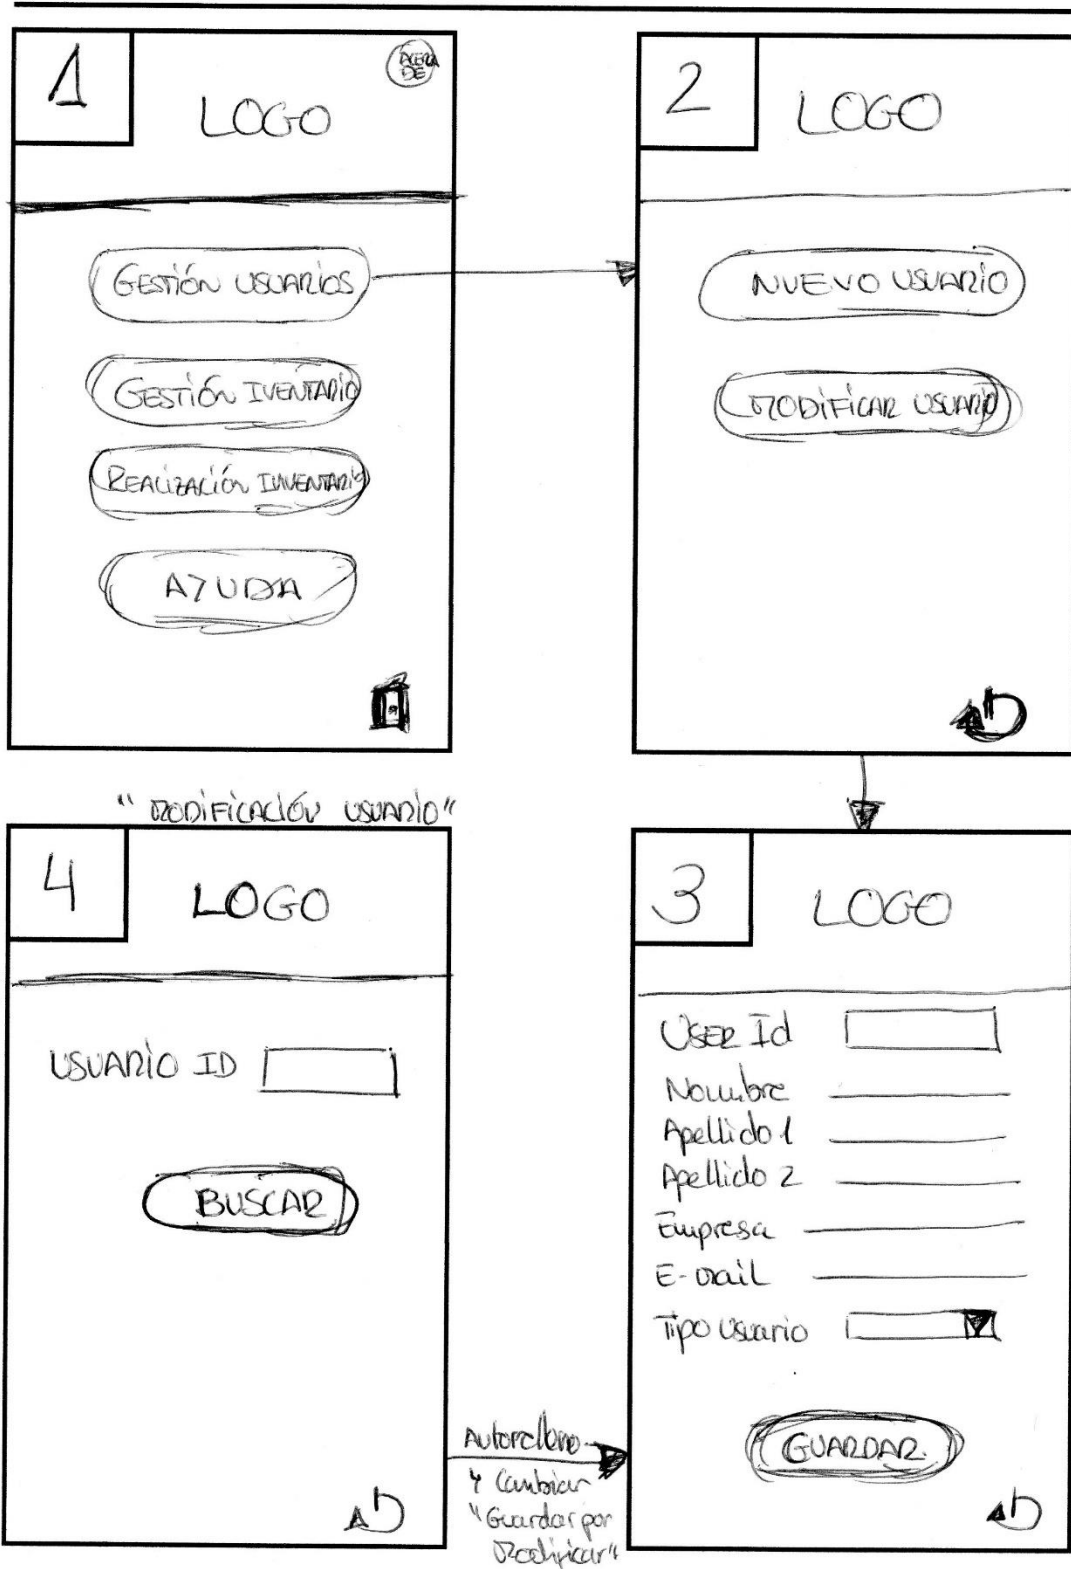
1

ACERCA DE

LOGO

GESTIÓN USUARIOS

GESTIÓN IVENTARIO

REALIZACIÓN INVENTARIO

AYUDA

2

LOGO

NUEVO USUARIO

MODIFICAR USUARIO

"MODIFICACIÓN USUARIO"

4

LOGO

USUARIO ID

BUSCAR

Autorelleno y Cambiar "Guardar por Modificar"

3

LOGO

User Id

Nombre

Apellido 1

Apellido 2

Empresa

E-mail

Tipo Usuario

GUARDAR